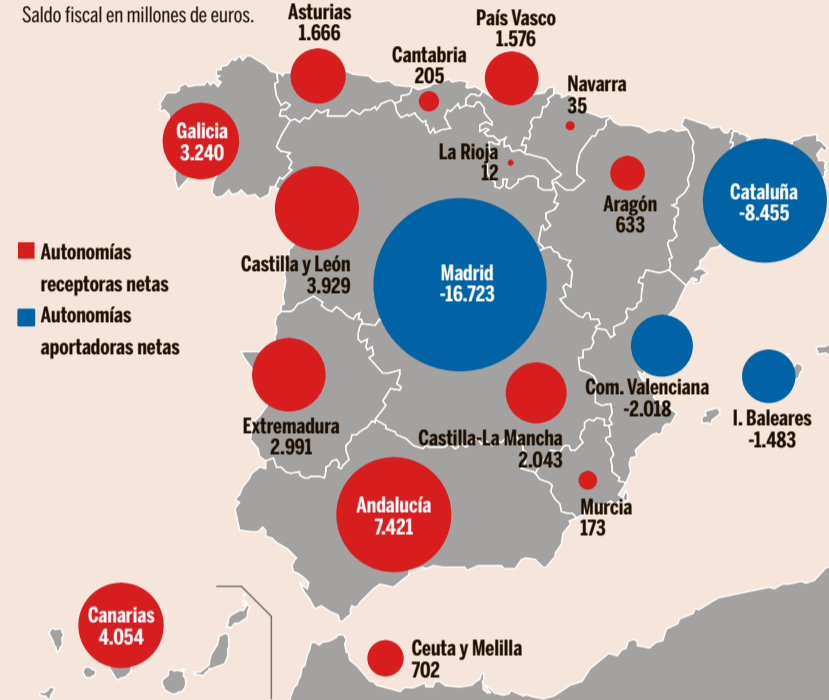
Saldo fiscal en millones de euros.

Asturias
1.666

Cantabria
205

País Vasco
1.576

Navarra
35

Galicia
3.240

La Rioja
12

Aragón
633

Cataluña
-8.455

Autonomías receptoras netas

Autonomías aportadoras netas

Castilla y León
3.929

Madrid
-16.723

Com. Valenciana
-2.018

I. Baleares
-1.483

Extremadura
2.991

Castilla-La Mancha
2.043

Murcia
173

Andalucía
7.421

Canarias
4.054

Ceuta y Melilla
702